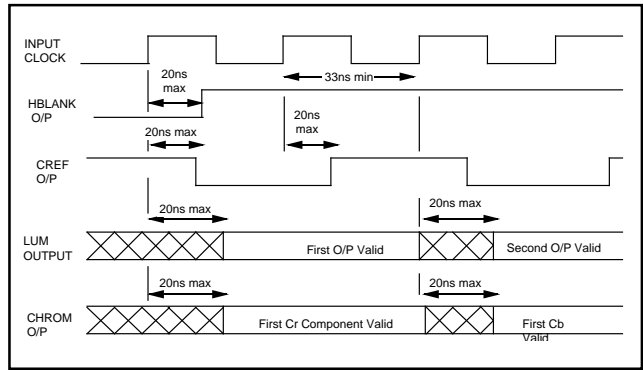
INPUT CLOCK

20ns max

33ns min

HBLANK O/P

20ns max

20ns max

CREF O/P

20ns max

20ns max

LUM OUTPUT

First O/P Valid

Second O/P Valid

20ns max

20ns max

CHROM O/P

First Cr Component Valid

First Cb Valid